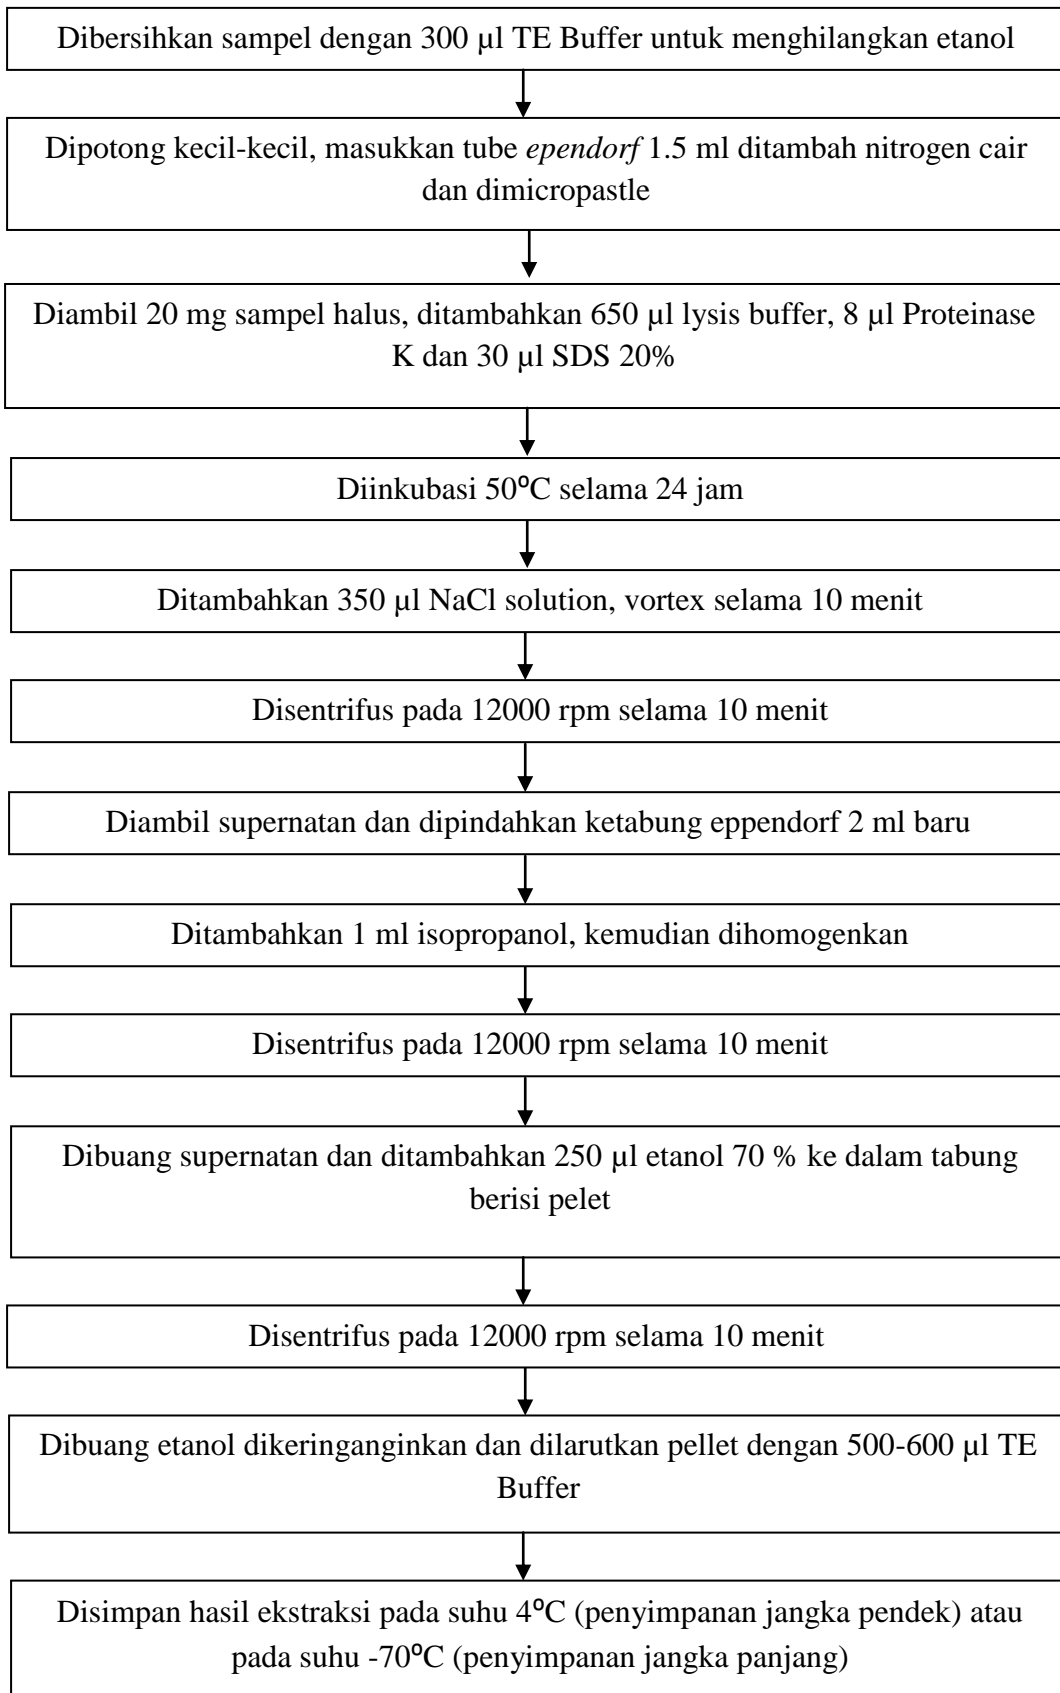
Dibersihkan sampel dengan 300 µl TE Buffer untuk menghilangkan etanol

Dipotong kecil-kecil, masukkan tube *ependorf* 1.5 ml ditambah nitrogen cair dan dimicropastle

Diambil 20 mg sampel halus, ditambahkan 650 µl lysis buffer, 8 µl Proteinase K dan 30 µl SDS 20%

Diinkubasi 50°C selama 24 jam

Ditambahkan 350 µl NaCl solution, vortex selama 10 menit

Disentrifus pada 12000 rpm selama 10 menit

Diambil supernatan dan dipindahkan ketabung eppendorf 2 ml baru

Ditambahkan 1 ml isopropanol, kemudian dihomogenkan

Disentrifus pada 12000 rpm selama 10 menit

Dibuang supernatan dan ditambahkan 250 µl etanol 70 % ke dalam tabung berisi pelet

Disentrifus pada 12000 rpm selama 10 menit

Dibuang etanol dikeringanginkan dan dilarutkan pellet dengan 500-600 µl TE Buffer

Disimpan hasil ekstraksi pada suhu 4°C (penyimpanan jangka pendek) atau pada suhu -70°C (penyimpanan jangka panjang)